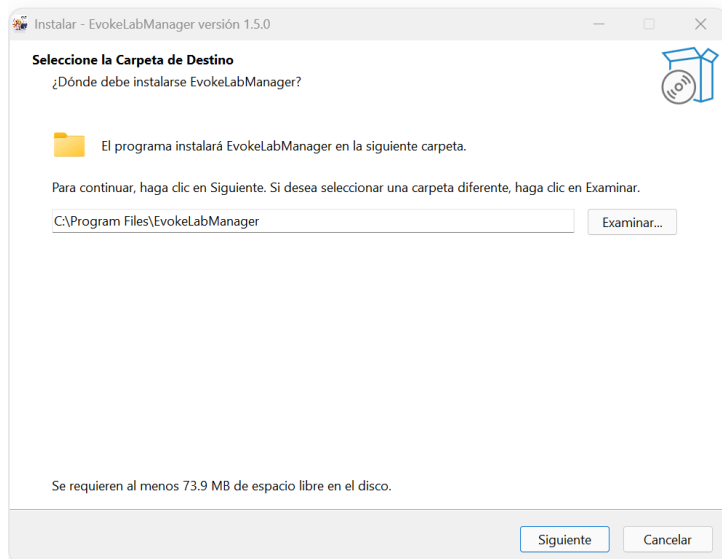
Instalar - EvokeLabManager versión 1.5.0

Seleccione la Carpeta de Destino
¿Dónde debe instalarse EvokeLabManager?

El programa instalará EvokeLabManager en la siguiente carpeta.

Para continuar, haga clic en Siguiente. Si desea seleccionar una carpeta diferente, haga clic en Examinar.

C:\Program Files\EvokeLabManager

Examinar...

Se requieren al menos 73.9 MB de espacio libre en el disco.

Siguiente

Cancelar